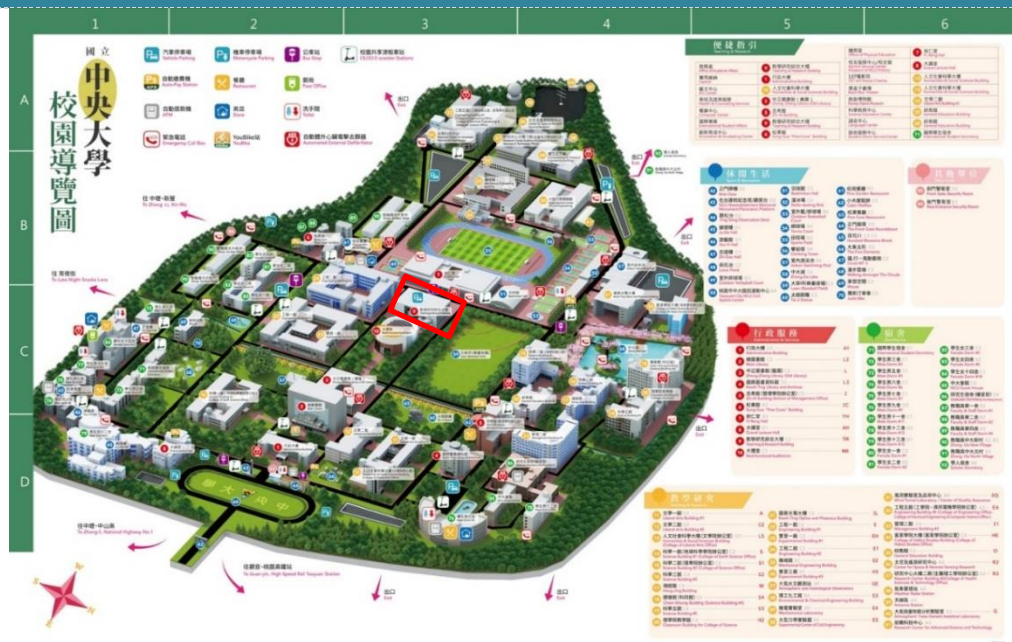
1
2
3
4
5
6
A
B
C
D

國立
中央大學
校園導覽圖

汽車停車場 Vehicle Parking
機車停車場 Motorcycle Parking
公車站 Bus Stop
校園共享滑板車站 YS EV Scooter Stations
自動繳費機 Auto-Pay Station
餐廳 Restaurant
郵局 Post Office
自動提款機 ATM
商店 Store
洗手間 Toilet
緊急電話 Emergency Call Box
YouBike站 YouBike
自動體外心臟電擊去顫器 Automated External Defibrillator

便捷指引
休閒生活
校外單位
行政服務
宿舍
教學研究

往中壢·新屋 To Zhongli, Xin-Wu
往青埔 To Lee-Night Snacks Lane
往中壢·中山高 To Zhong-Li, National Highway No.1
往觀音·高鐵桃園站 To Guan-yin, High Speed Rail Taoyuan Station
出口 Exit
出口 Exit
出口 Exit
出口 Exit
出口 Exit
中大湖
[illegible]